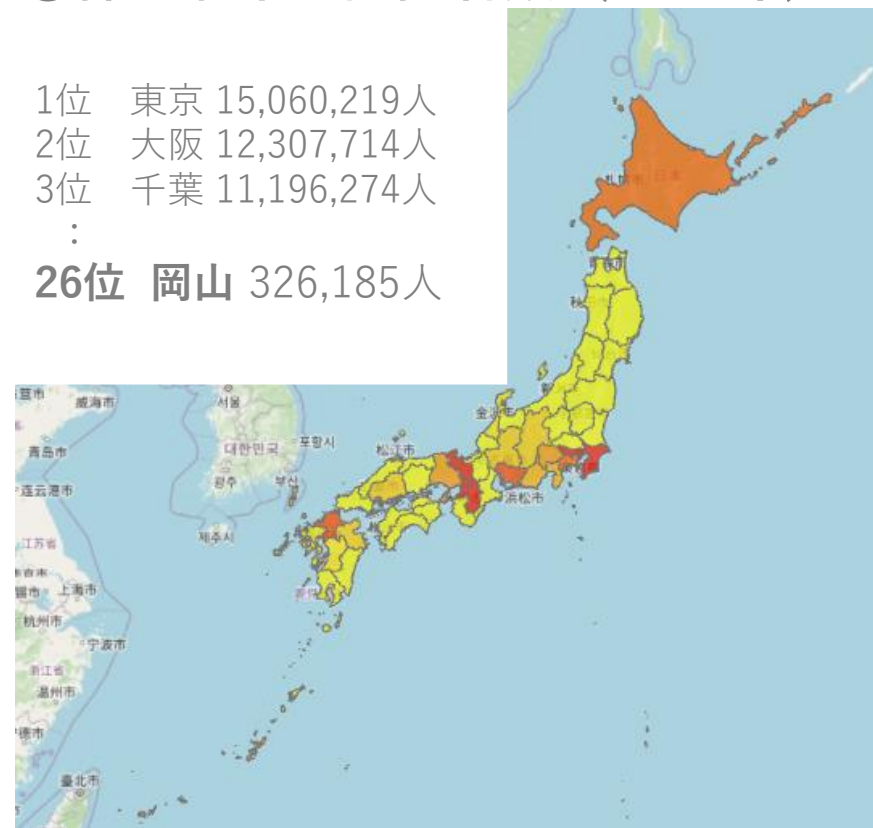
1位　東京 15,060,219人
2位　大阪 12,307,714人
3位　千葉 11,196,274人
：
26位　岡山 326,185人

威海市
青島市
連云港市
江苏省
上海市
杭州市
宁波市
浙江省
温州市
台北市
서울
대한민국
포항시
광주
부산
제주시
松江市
金沢市
浜松市
札幌市
日本
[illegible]